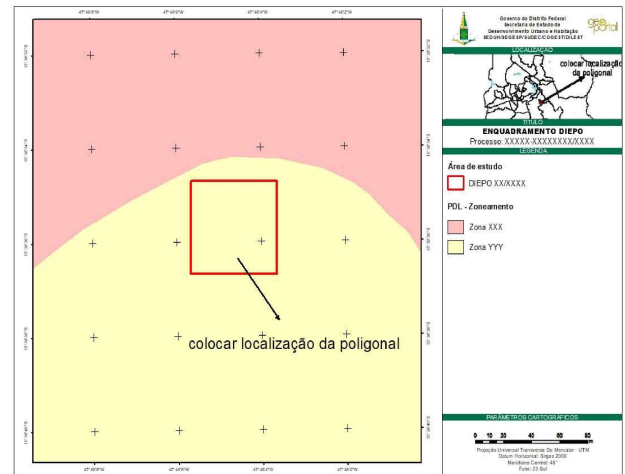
Governo do Distrito Federal
Secretaria de Estado de Desenvolvimento Urbano e Habitação
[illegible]

geoportal

LOCALIZAÇÃO

colocar localização da poligonal

TÍTULO

ENQUADRAMENTO DIEPO

Processo: XXXXX-XXXXXXXXXXXX

LEGENDA

Área de estudo

DIEPO XX/XXXX

PDL - Zoneamento

Zona XXX

Zona YYY

colocar localização da poligonal

PARÂMETROS CARTOGRÁFICOS

0 10 20 40 60 80

Projeção Universal Transversa De Mercator - UTM
Datum Horizontal: Sirgas 2000
Meridiano Central: 45°
Fuso: 23 Sul